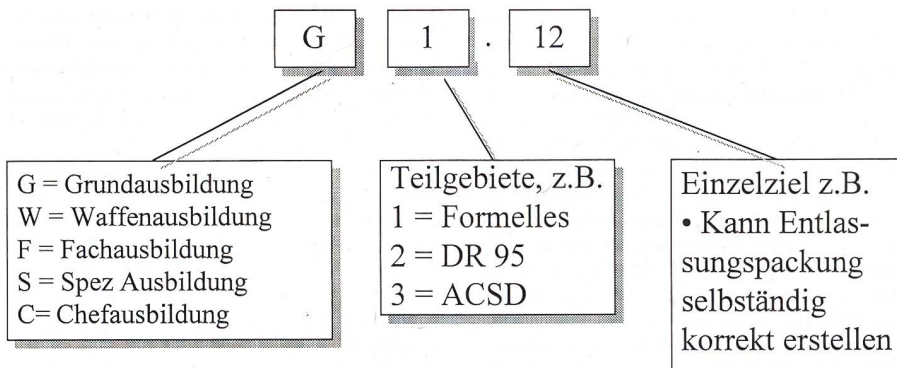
G

1

.

12

G = Grundausbildung
W = Waffenausbildung
F = Fachausbildung
S = Spez Ausbildung
C= Chefausbildung

Teilgebiete, z.B.
1 = Formelles
2 = DR 95
3 = ACSD

Einzelziel z.B.
• Kann Entlassungspackung selbständig korrekt erstellen